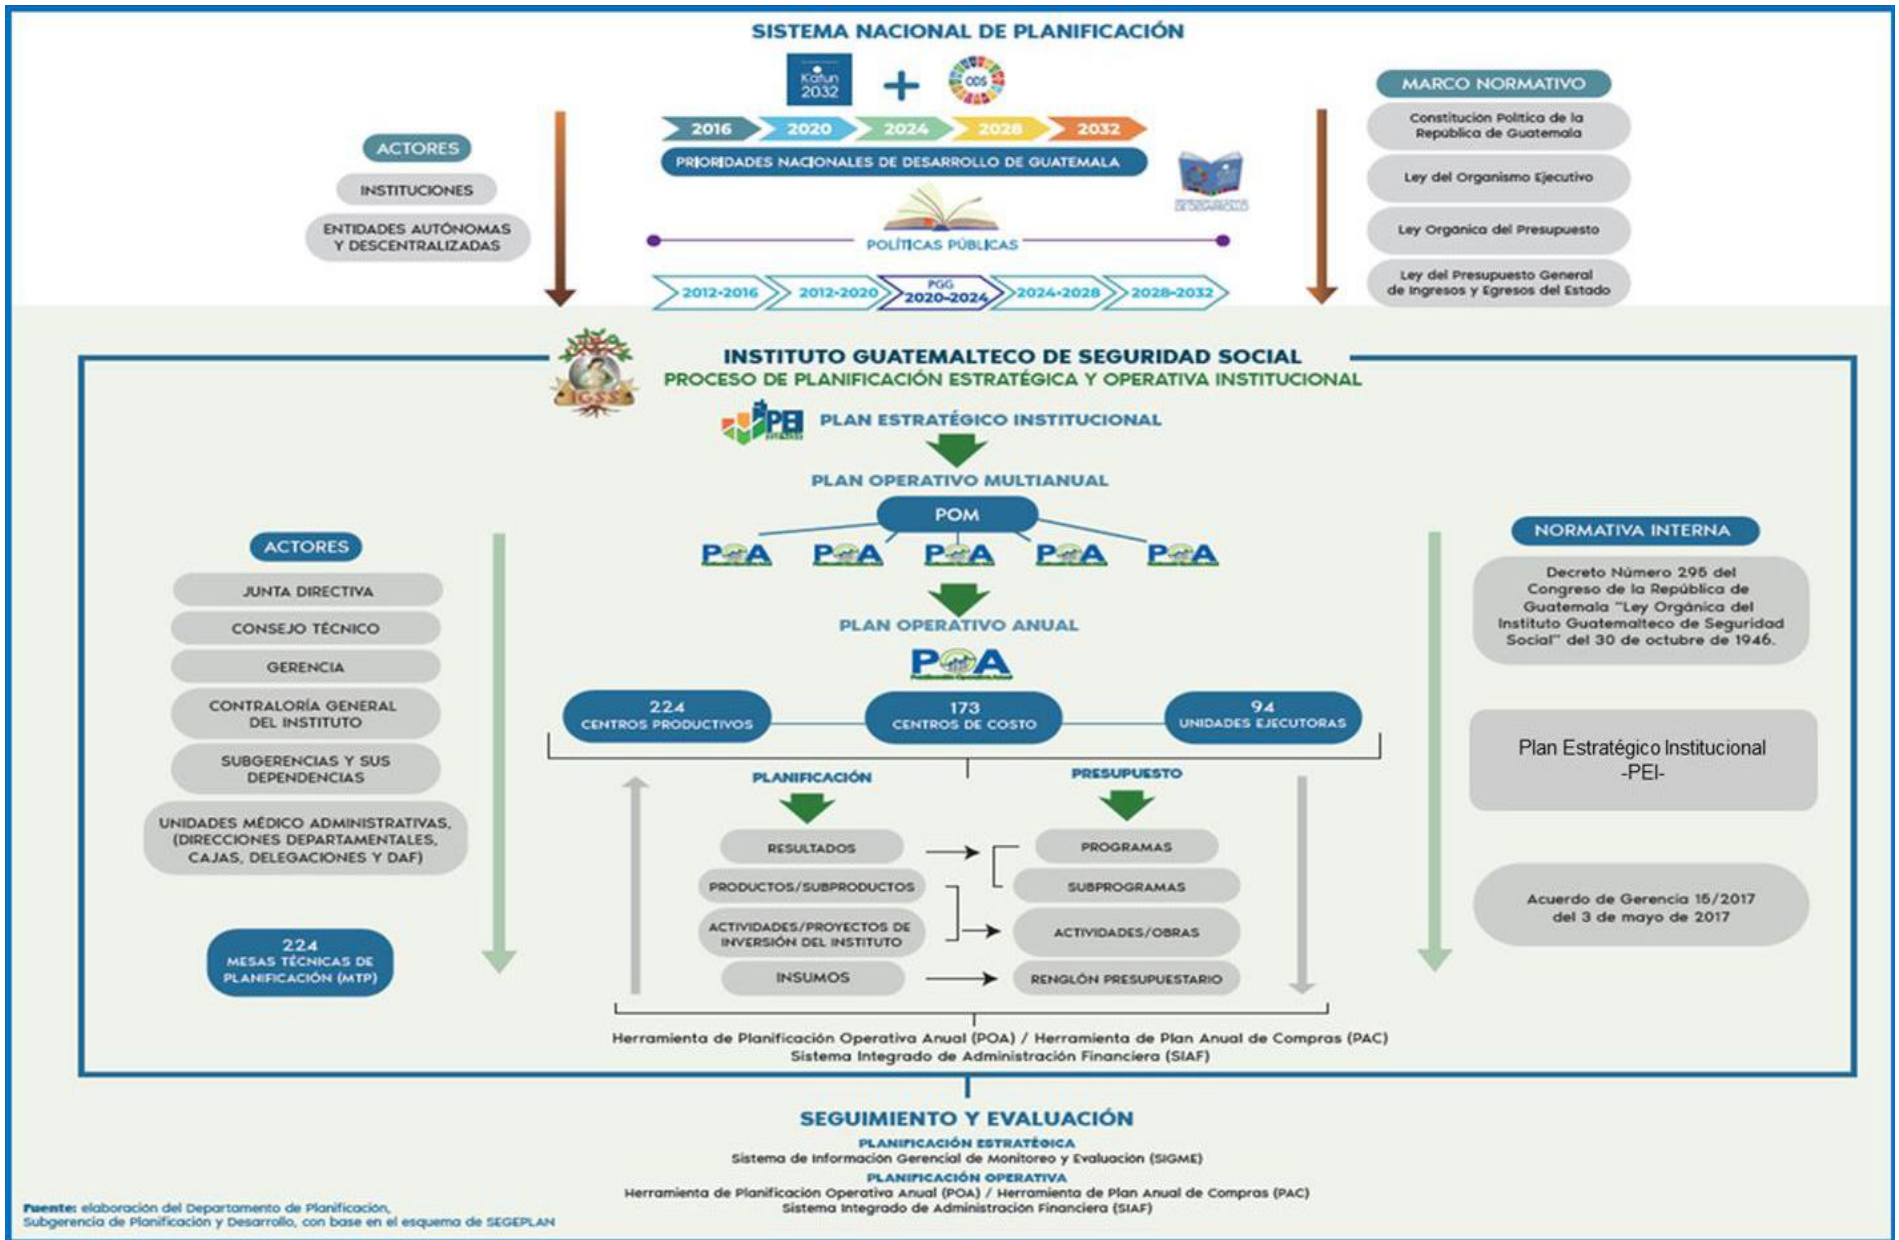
SISTEMA NACIONAL DE PLANIFICACIÓN

K'atun 2032 + ODS

2016 2020 2024 2028 2032

PRIORIDADES NACIONALES DE DESARROLLO DE GUATEMALA

ACTORES
INSTITUCIONES
ENTIDADES AUTÓNOMAS Y DESCENTRALIZADAS

POLÍTICAS PÚBLICAS

2012-2016 2012-2020 PGG 2020-2024 2024-2028 2028-2032

MARCO NORMATIVO
Constitución Política de la República de Guatemala
Ley del Organismo Ejecutivo
Ley Orgánica del Presupuesto
Ley del Presupuesto General de Ingresos y Egresos del Estado

IGSS

INSTITUTO GUATEMALTECO DE SEGURIDAD SOCIAL
PROCESO DE PLANIFICACIÓN ESTRATÉGICA Y OPERATIVA INSTITUCIONAL

PEI PLAN ESTRATÉGICO INSTITUCIONAL

PLAN OPERATIVO MULTIANUAL
POM
POA POA POA POA POA

PLAN OPERATIVO ANUAL
POA

224 CENTROS PRODUCTIVOS
173 CENTROS DE COSTO
94 UNIDADES EJECUTORAS

ACTORES
JUNTA DIRECTIVA
CONSEJO TÉCNICO
GERENCIA
CONTRALORÍA GENERAL DEL INSTITUTO
SUBGERENCIAS Y SUS DEPENDENCIAS
UNIDADES MÉDICO ADMINISTRATIVAS, (DIRECCIONES DEPARTAMENTALES, CAJAS, DELEGACIONES Y DAF)
224 MESAS TÉCNICAS DE PLANIFICACIÓN (MTP)

PLANIFICACIÓN
RESULTADOS
PRODUCTOS/SUBPRODUCTOS
ACTIVIDADES/PROYECTOS DE INVERSIÓN DEL INSTITUTO
INSUMOS

PRESUPUESTO
PROGRAMAS
SUBPROGRAMAS
ACTIVIDADES/OBRAS
RENGLÓN PRESUPUESTARIO

NORMATIVA INTERNA
Decreto Número 295 del Congreso de la República de Guatemala "Ley Orgánica del Instituto Guatemalteco de Seguridad Social" del 30 de octubre de 1946.
Plan Estratégico Institucional -PEI-
Acuerdo de Gerencia 15/2017 del 3 de mayo de 2017

Herramienta de Planificación Operativa Anual (POA) / Herramienta de Plan Anual de Compras (PAC)
Sistema Integrado de Administración Financiera (SIAF)

SEGUIMIENTO Y EVALUACIÓN
PLANIFICACIÓN ESTRATÉGICA
Sistema de Información Gerencial de Monitoreo y Evaluación (SIGME)
PLANIFICACIÓN OPERATIVA
Herramienta de Planificación Operativa Anual (POA) / Herramienta de Plan Anual de Compras (PAC)
Sistema Integrado de Administración Financiera (SIAF)

Fuente: elaboración del Departamento de Planificación, Subgerencia de Planificación y Desarrollo, con base en el esquema de SEGEPLAN